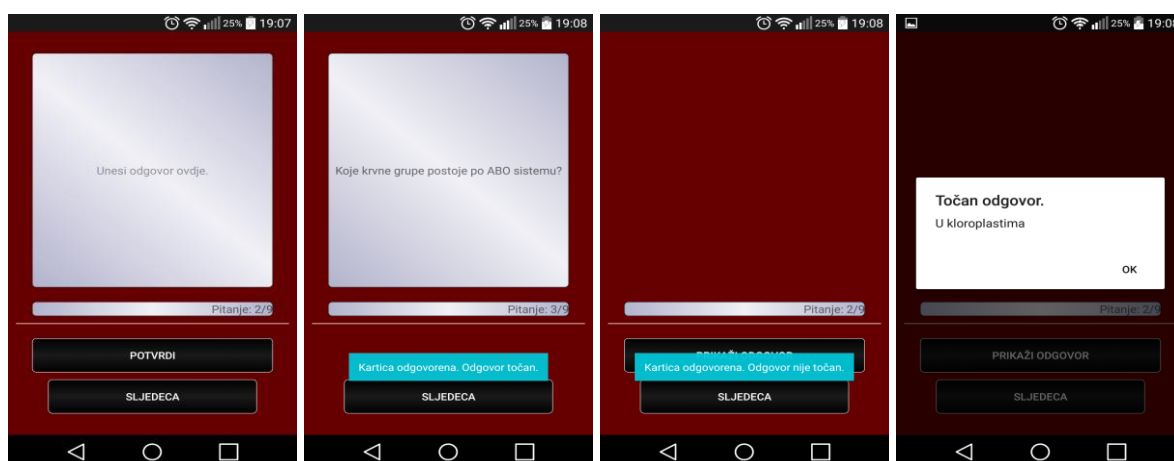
25% 19:07

Unesi odgovor ovdje.

Pitanje: 2/9

POTVRDI

SLJEDECA

25% 19:08

Koje krvne grupe postoje po ABO sistemu?

Pitanje: 3/9

Kartica odgovorena. Odgovor točan.

SLJEDECA

25% 19:08

Pitanje: 2/9

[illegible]

Kartica odgovorena. Odgovor nije točan.

SLJEDECA

25% 19:0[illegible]

Točan odgovor.

U kloroplastima

OK

Pitanje: 2/9

PRIKAŽI ODGOVOR

SLJEDECA